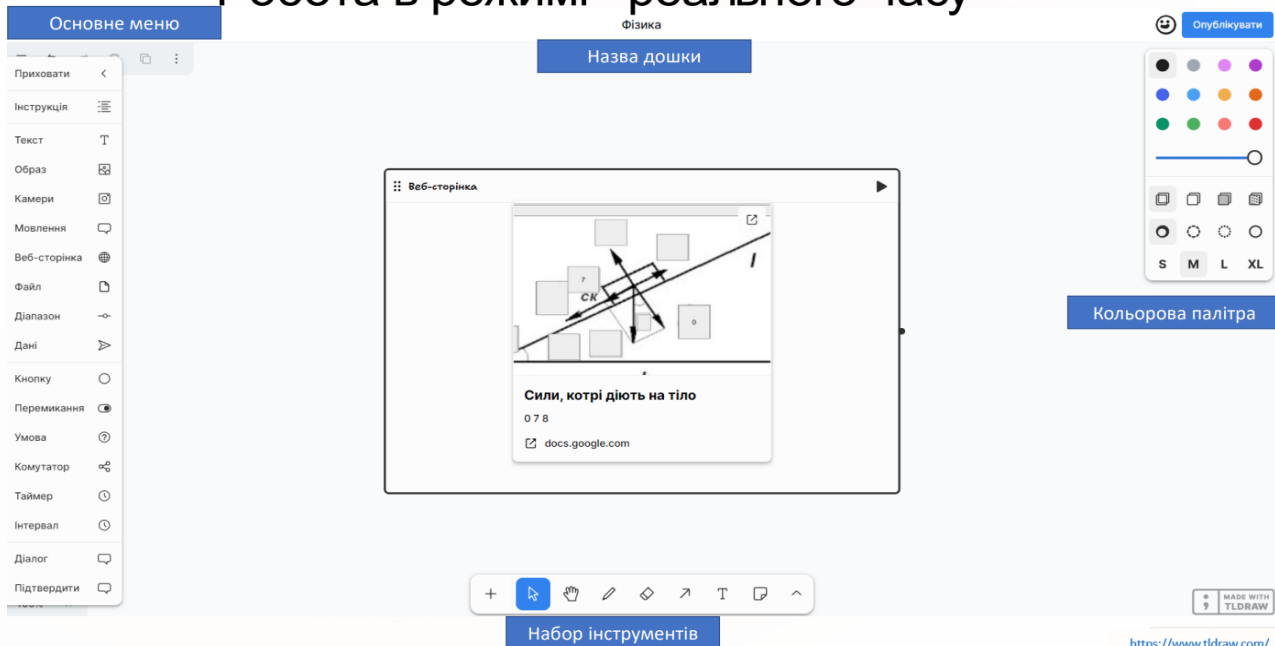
Основне меню

Робота в режимі реального часу

Фізика

Опублікувати

Назва дошки

Приховати
Інструкція
Текст
Образ
Камери
Мовлення
Веб-сторінка
Файл
Діапазон
Дані
Кнопку
Перемикання
Умова
Комутатор
Таймер
Інтервал
Діалог
Підтвердити

Веб-сторінка

СК

Сили, котрі діють на тіло
0 7 8
docs.google.com

S M L XL

Кольорова палітра

MADE WITH TLDRAW

Набор інструментів

https://www.tldraw.com/